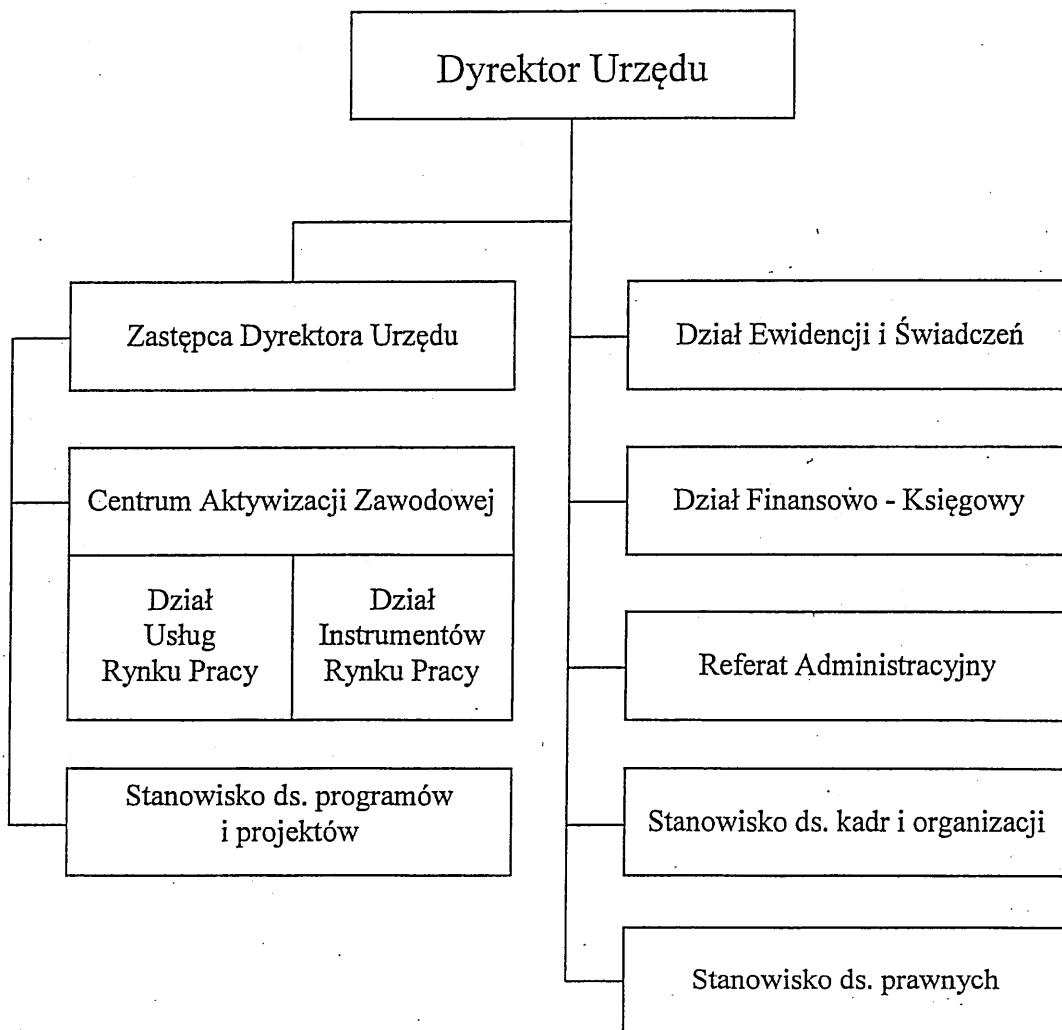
Dyrektor Urzędu

Zastępca Dyrektora Urzędu

Centrum Aktywizacji Zawodowej

Dział Usług Rynku Pracy

Dział Instrumentów Rynku Pracy

Stanowisko ds. programów i projektów

Dział Ewidencji i Świadczeń

Dział Finansowo - Księgowy

Referat Administracyjny

Stanowisko ds. kadr i organizacji

Stanowisko ds. prawnych